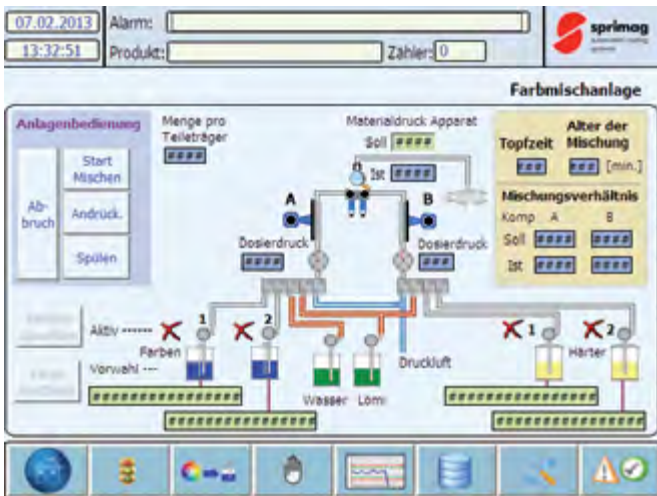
07.02.2013
13:32:51
Alarm:
Produkt:
Zähler: 0
sprimag

Farbmischanlage

Anlagenbedienung
Ab-bruch
Start Mischen
Andrück.
Spülen

Menge pro Teileträger
####

Materialdruck Apparat
Soll ####
Ist ####

A
B

Dosierdruck
####
Dosierdruck
###

Topfzeit
###
Alter der Mischung
### [min.]

Mischungsverhältnis
Komp A B
Soll #### ####
Ist #### ####

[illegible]
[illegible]

Aktiv -------
Vorwahl ---
1
2
Farben
###############
###############

Wasser
Lösm.
Druckluft

1
2
Härter
###############
###############